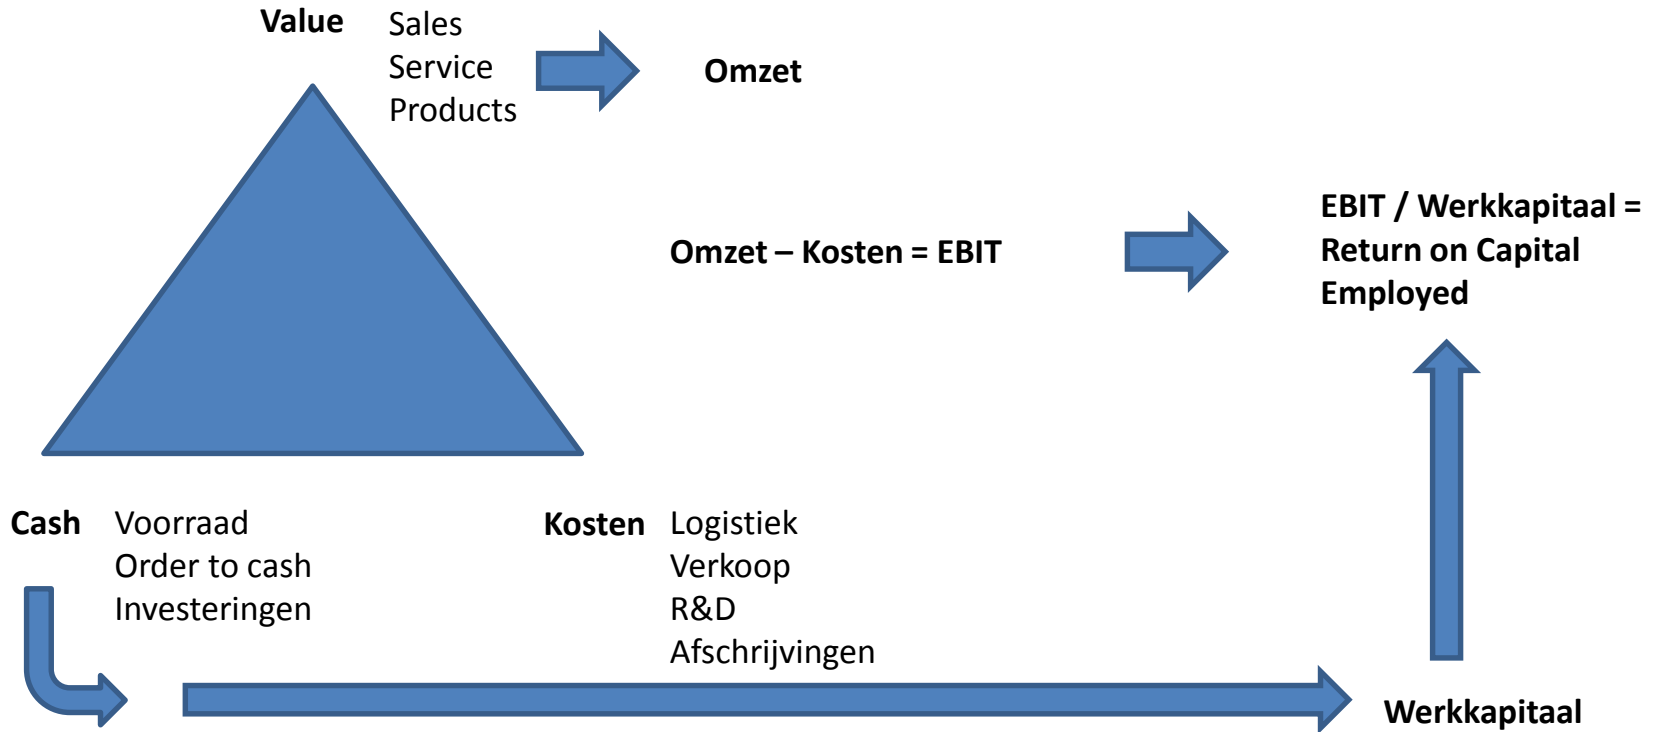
Value

Sales
Service
Products

Omzet

Omzet – Kosten = EBIT

EBIT / Werkkapitaal = Return on Capital Employed

Cash

Voorraad
Order to cash
Investeringen

Kosten

Logistiek
Verkoop
R&D
Afschrijvingen

Werkkapitaal